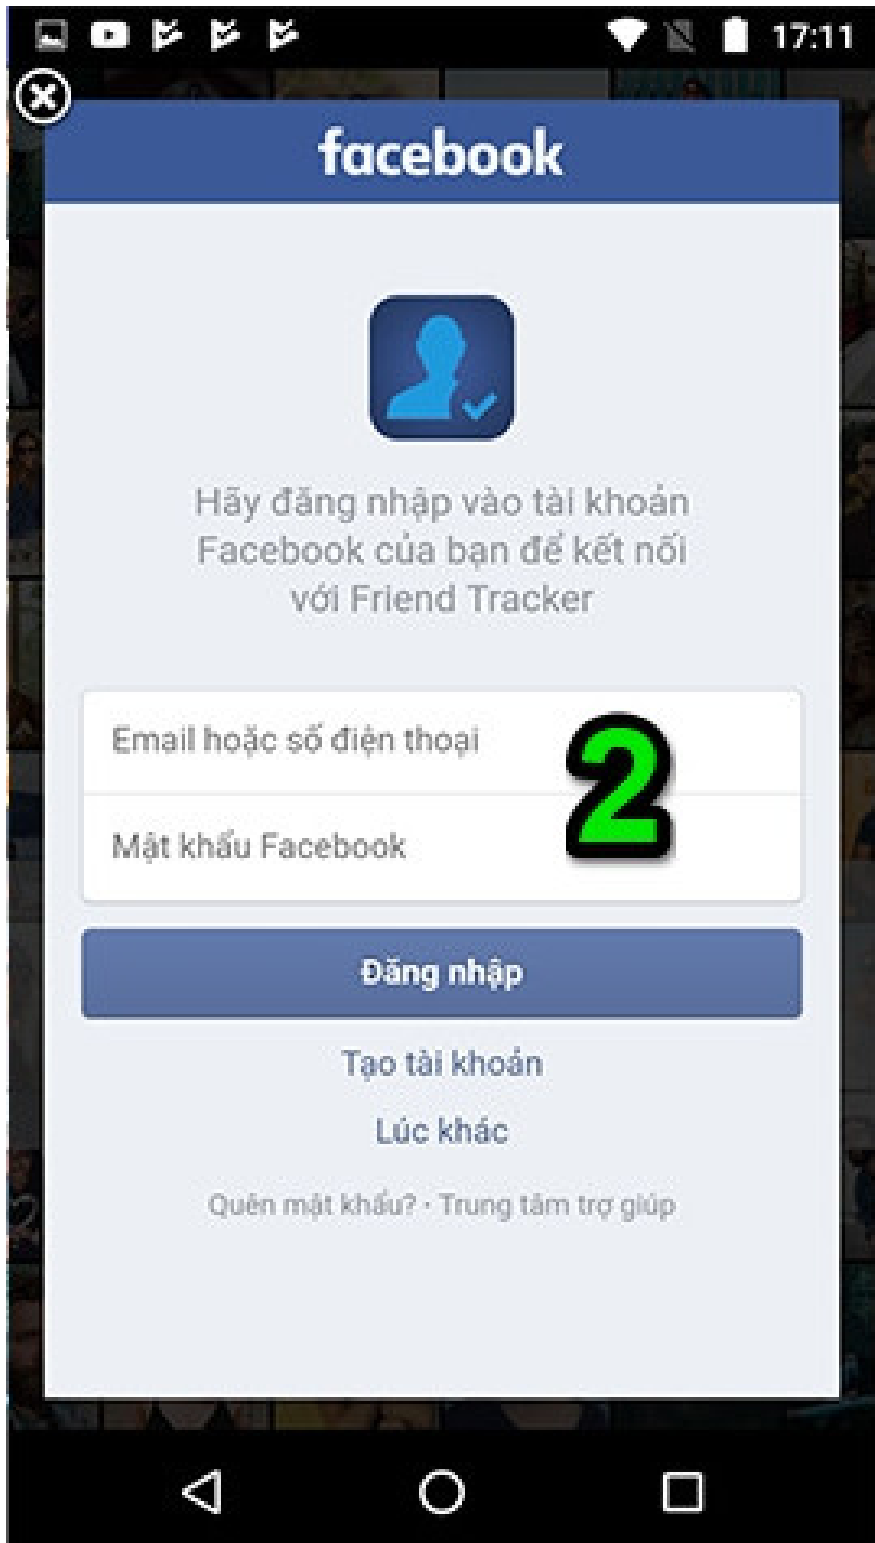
17:11

facebook

Hãy đăng nhập vào tài khoản Facebook của bạn để kết nối với Friend Tracker

Email hoặc số điện thoại

2

Mật khẩu Facebook

Đăng nhập

Tạo tài khoản

Lúc khác

Quên mật khẩu? · Trung tâm trợ giúp